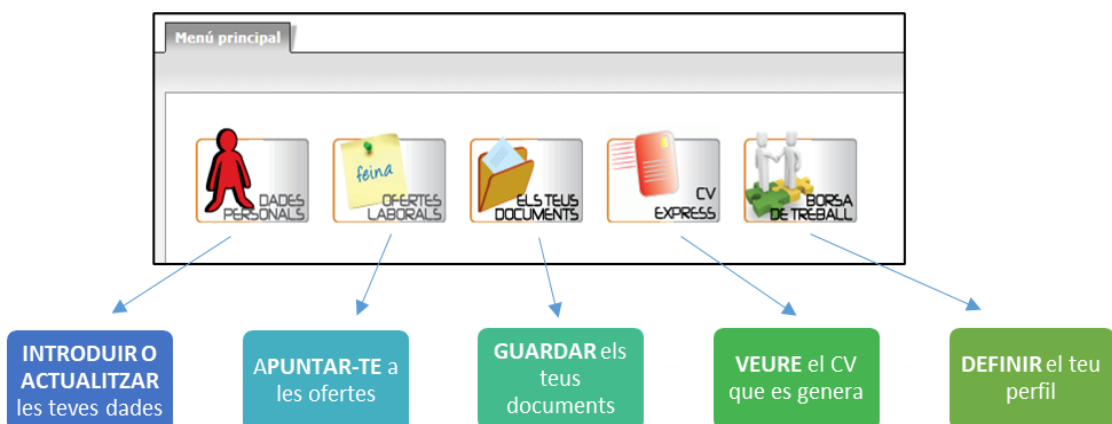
Menú principal

DADES PERSONALS

feina

OFERTES LABORALS

ELS TEUS DOCUMENTS

CV EXPRESS

BORSA DE TREBALL

INTRODUIR O ACTUALITZAR les teves dades

APUNTAR-TE a les ofertes

GUARDAR els teus documents

VEURE el CV que es genera

DEFINIR el teu perfil